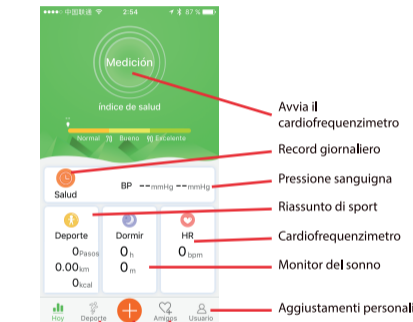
中国联通 2:54 87 %

Medición

índice de salud

Normal Bueno Excelente

Salud BP --mmHg --mmHg

Deporte 0Pasos 0.00km 0kcal

Dormir 0h 0m

HR 0bpm

Hoy Deporte Amigos Usuario

Avvia il cardiofrequenzimetro

Record giornaliero

Pressione sanguigna

Riassunto di sport

Cardiofrequenzimetro

Monitor del sonno

Aggiustamenti personali